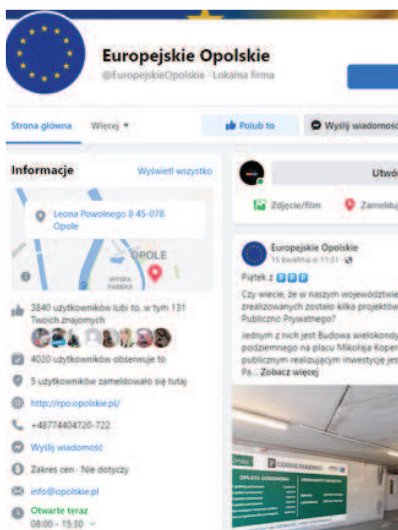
Europejskie Opolskie
@EuropejskieOpolskie · Lokalna firma

Strona główna
Więcej ▾
Polub to
Wyślij wiadomość

Informacje
Wyświetl wszystko

Leona Powolnego 8 45-078 Opole

OPOLE

3840 użytkowników lubi to, w tym 131 Twoich znajomych

4020 użytkowników obserwuje to

5 użytkowników zameldowało się tutaj

http://rpo.opolskie.pl/

+48774404720-722

Wyślij wiadomość

Zakres cen · Nie dotyczy

info@opolskie.pl

Otwarte teraz
08:00 - 15:30 ▾

Utwó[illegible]

Zdjęcie/film
Zamelduj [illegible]

Europejskie Opolskie
15 kwietnia o 11:51 ·

Piątek z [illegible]

Czy wiecie, że w naszym województwie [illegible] zrealizowanych zostało kilka projektów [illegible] Publiczno Prywatnego?

Jednym z nich jest Budowa wielokondy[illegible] podziemnego na placu Mikołaja Koper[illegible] publicznym realizującym inwestycje jes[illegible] Pa... Zobacz więcej